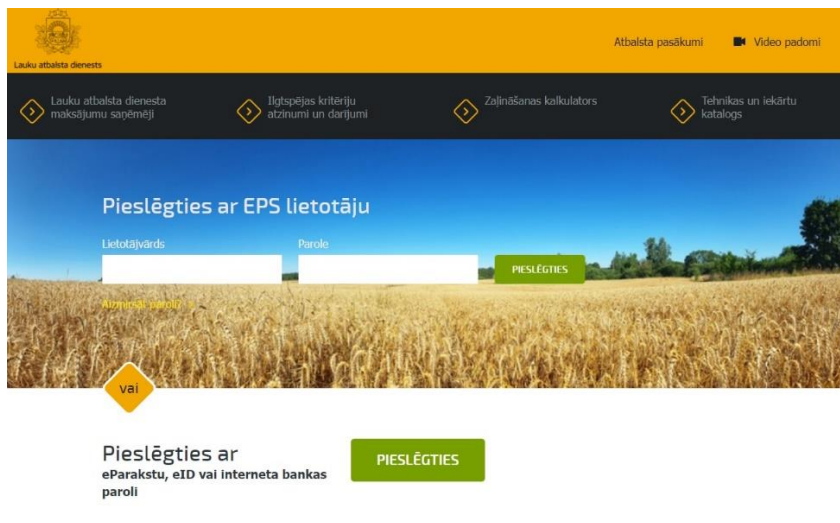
Lauku atbalsta dienests

Atbalsta pasākumi

Video padomi

Lauku atbalsta dienesta maksājumu saņēmēji

Ilgtspējas kritēriju atzinumi un darījumi

Zaļināšanas kalkulators

Tehnikas un iekārtu katalogs

Pieslēgties ar EPS lietotāju

Lietotājvārds

Parole

PIESLĒGTIES

Aizmirsāt paroli?

vai

Pieslēgties ar
eParakstu, eID vai interneta bankas paroli

PIESLĒGTIES